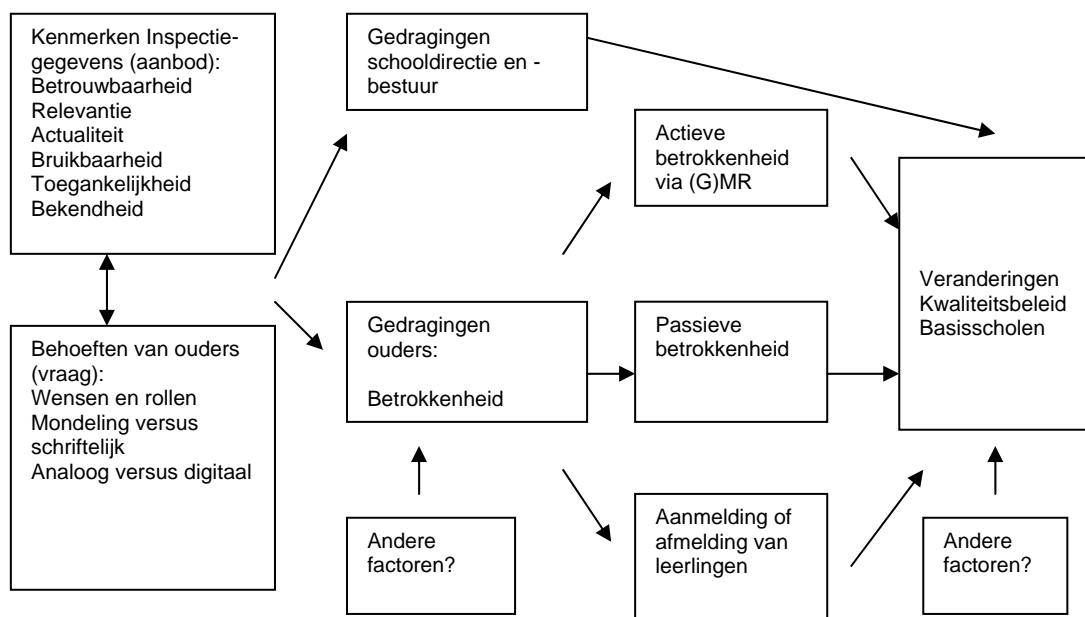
Kenmerken Inspectiegegevens (aanbod):
Betrouwbaarheid
Relevantie
Actualiteit
Bruikbaarheid
Toegankelijkheid
Bekendheid

Behoeften van ouders (vraag):
Wensen en rollen
Mondeling versus schriftelijk
Analoog versus digitaal

Gedragingen schooldirectie en -bestuur

Gedragingen ouders:

Betrokkenheid

Andere factoren?

Actieve betrokkenheid via (G)MR

Passieve betrokkenheid

Aanmelding of afmelding van leerlingen

Veranderingen Kwaliteitsbeleid Basisscholen

Andere factoren?